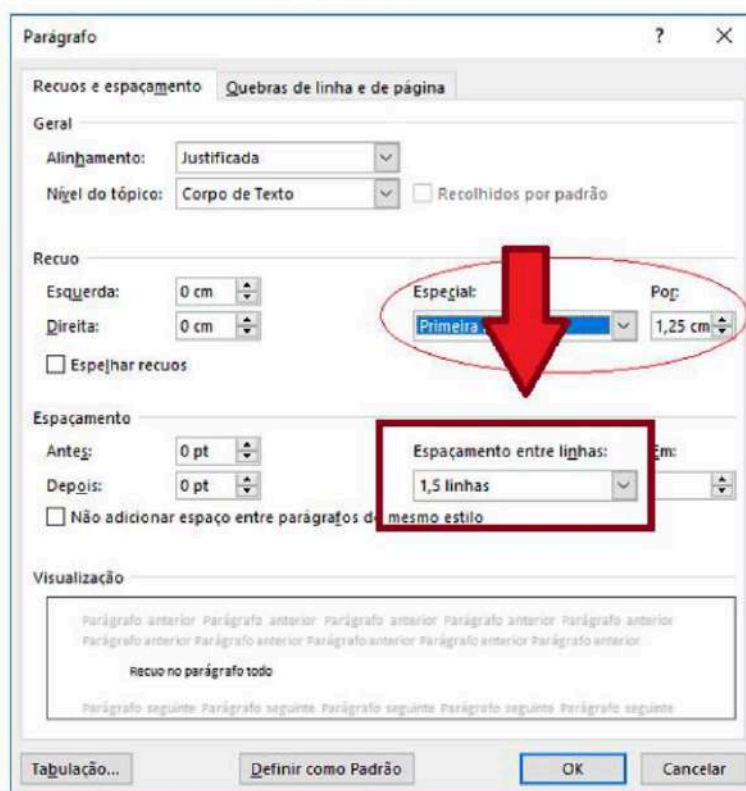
Parágrafo ? ×

Recuos e espaçamento | Quebras de linha e de página

Geral

Alinhamento: Justificada

Nível do tópico: Corpo de Texto

Recolhidos por padrão

Recuo

Esquerda: 0 cm

Direita: 0 cm

Espelhar recuos

Especial:

Primeira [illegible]

Por:

1,25 cm

Espaçamento

Antes: 0 pt

Depois: 0 pt

Espaçamento entre linhas:

1,5 linhas

Em:

Não adicionar espaço entre parágrafos do mesmo estilo

Visualização

Parágrafo anterior Parágrafo anterior Parágrafo anterior Parágrafo anterior Parágrafo anterior Parágrafo anterior Parágrafo anterior Parágrafo anterior Parágrafo anterior Parágrafo anterior

Recuo no parágrafo todo

Parágrafo seguinte Parágrafo seguinte Parágrafo seguinte Parágrafo seguinte Parágrafo seguinte

Tabulação... | Definir como Padrão | OK | Cancelar